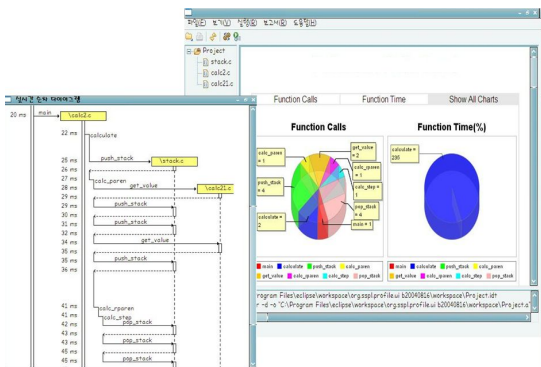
파일(F) 보기(V) 설정(S) 보고서(R) 도움말(H)

Project
stack.c
calc.c
calc2.c

실시간 순차 다이어그램

20 ms main \calc2.c
22 ms calculate
25 ms push_stack \stack.c
26 ms
27 ms calc_paren
28 ms get_value \calc2.c
29 ms
30 ms push_stack
31 ms push_stack
32 ms
33 ms get_value
34 ms
35 ms push_stack
36 ms
41 ms calc_rparen
42 ms calc_step
43 ms pop_stack
44 ms
45 ms pop_stack
46 ms pop_stack

Function Calls | Function Time | Show All Charts

Function Calls

Function Time(%)

calc_paren = 1
get_value = 2
calc_rparen = 1
push_stack = 4
calc_step = 1
pop_stack = 4
calculate = 2
main = 1
calculate = 295

main calculate push_stack calc_paren get_value calc_rparen calc_step pop_stack

main calculate push_stack calc_paren get_value calc_rparen calc_step pop_stack

Program Files\eclipse\workspace\org.sspl.profile.ui b20040816\workspace\Project.idt
r -d -o "C:\Program Files\eclipse\workspace\org.sspl.profile.ui b20040816\workspace\Project.d